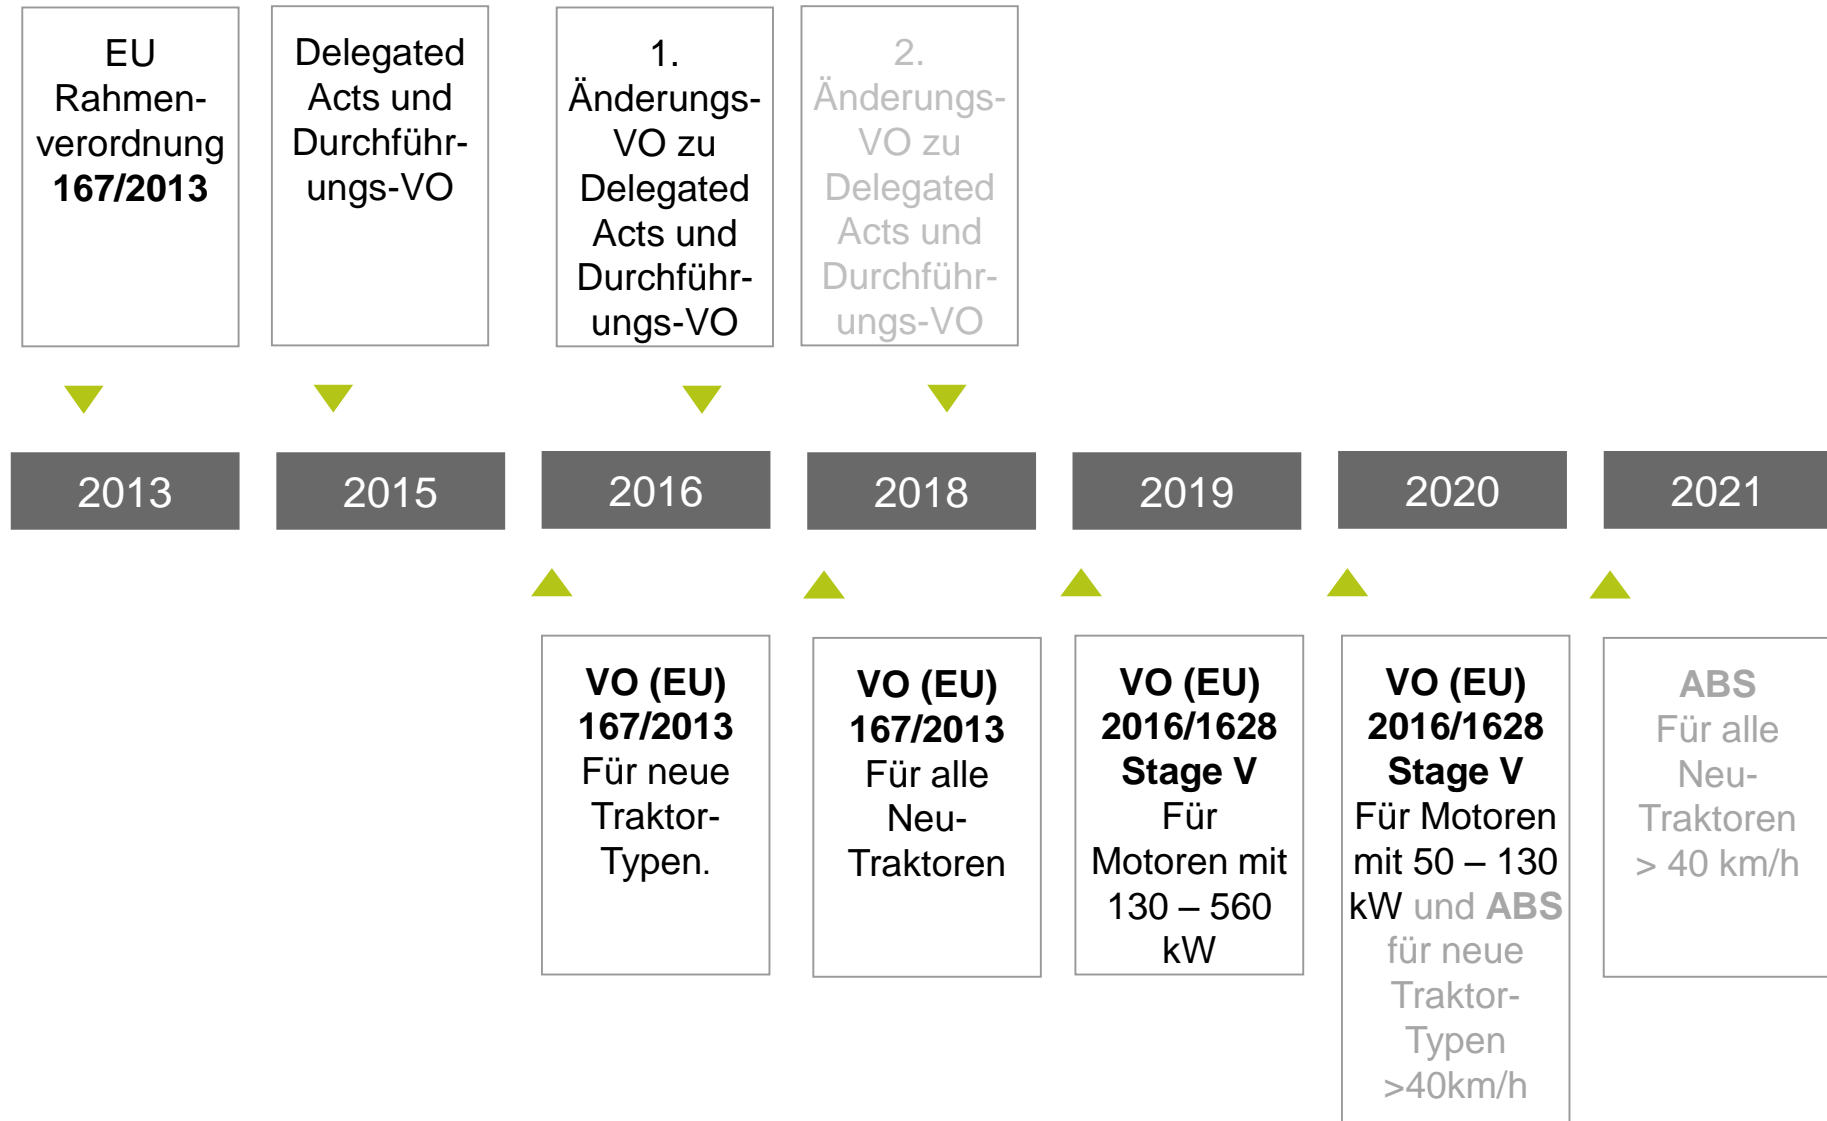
EU Rahmenverordnung **167/2013**

Delegated Acts und Durchführungs-VO

1. Änderungs-VO zu Delegated Acts und Durchführungs-VO

2. Änderungs-VO zu Delegated Acts und Durchführungs-VO

2013

2015

2016

2018

2019

2020

2021

**VO (EU) 167/2013** Für neue Traktor-Typen.

**VO (EU) 167/2013** Für alle Neu-Traktoren

**VO (EU) 2016/1628 Stage V** Für Motoren mit 130 – 560 kW

**VO (EU) 2016/1628 Stage V** Für Motoren mit 50 – 130 kW und **ABS** für neue Traktor-Typen >40km/h

**ABS** Für alle Neu-Traktoren > 40 km/h